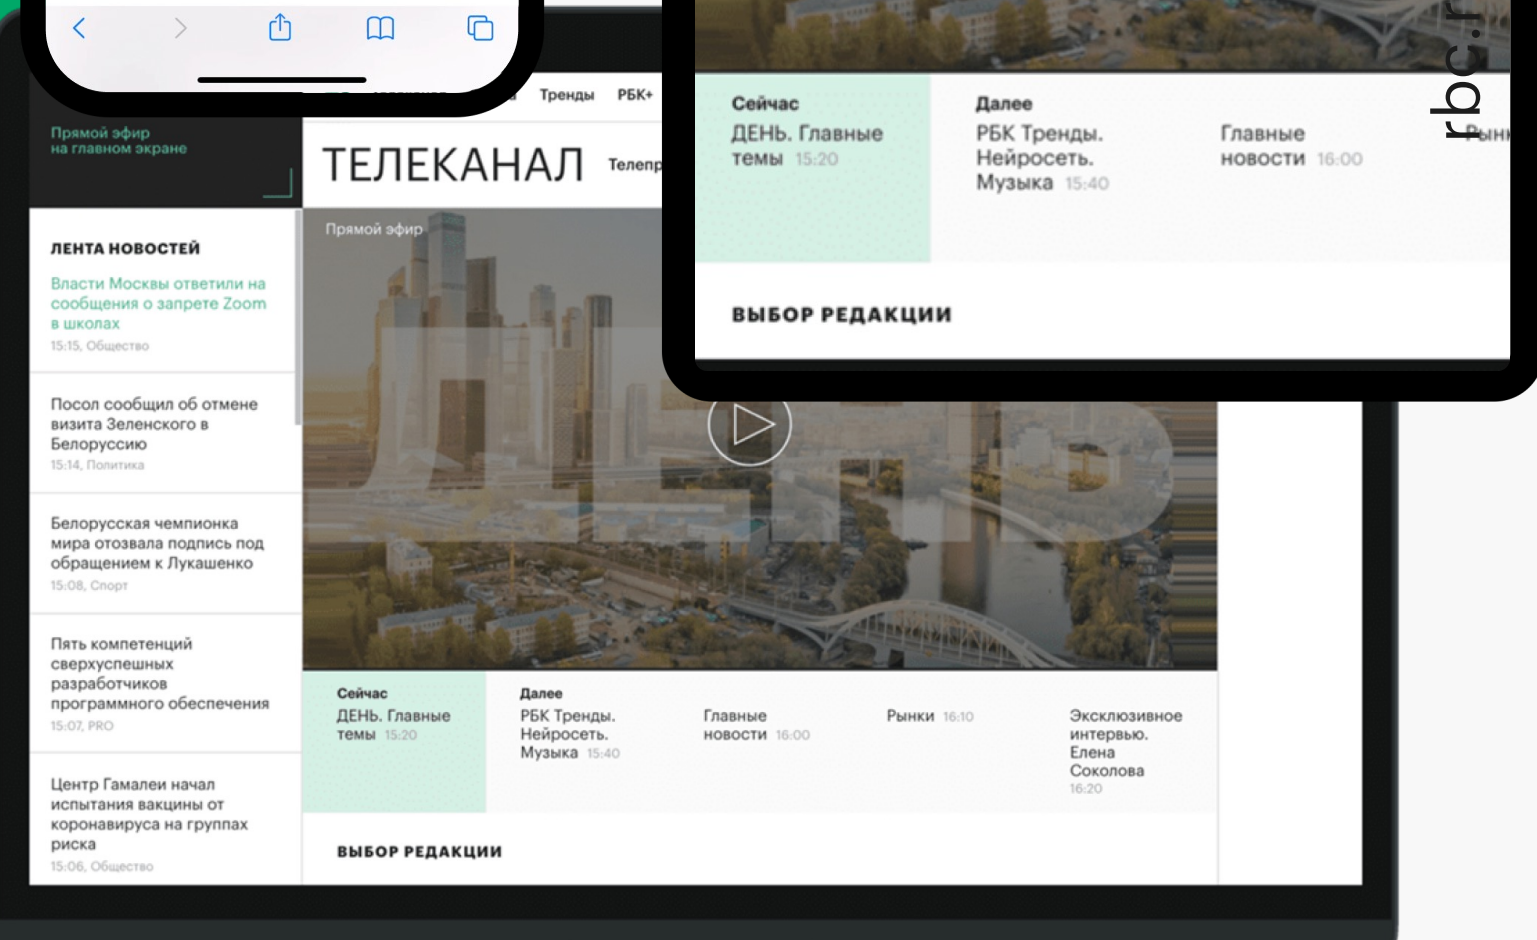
Тренды РБК+

Прямой эфир на главном экране

ТЕЛЕКАНАЛ Телеп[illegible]

Прямой эфир

ЛЕНТА НОВОСТЕЙ

Власти Москвы ответили на сообщения о запрете Zoom в школах
15:15, Общество

Посол сообщил об отмене визита Зеленского в Белоруссию
15:14, Политика

Белорусская чемпионка мира отозвала подпись под обращением к Лукашенко
15:08, Спорт

Пять компетенций сверхуспешных разработчиков программного обеспечения
15:07, PRO

Центр Гамалеи начал испытания вакцины от коронавируса на группах риска
15:06, Общество

Сейчас
ДЕНЬ. Главные темы 15:20

Далее
РБК Тренды. Нейросеть. Музыка 15:40

Главные новости 16:00

Рынки 16:10

Эксклюзивное интервью. Елена Соколова 16:20

ВЫБОР РЕДАКЦИИ

Сейчас
ДЕНЬ. Главные темы 15:20

Далее
РБК Тренды. Нейросеть. Музыка 15:40

Главные новости 16:00

Рынк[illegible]

ВЫБОР РЕДАКЦИИ

rbc.r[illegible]